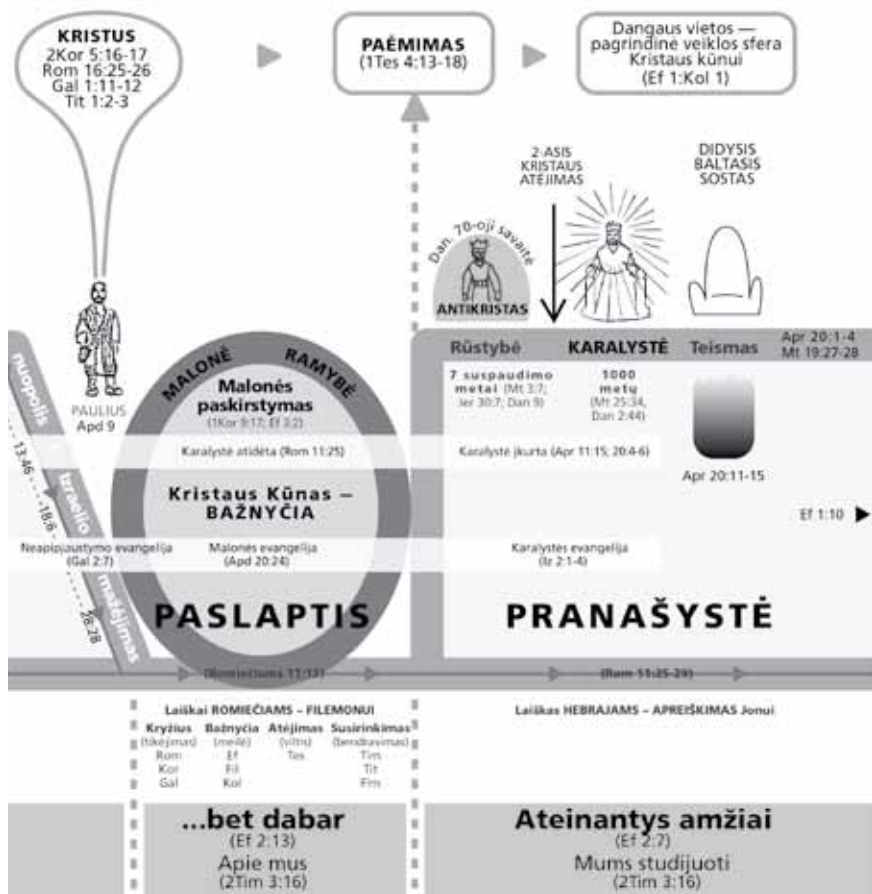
KRISTUS
2Kor 5:16-17
Rom 16:25-26
Gal 1:11-12
Tit 1:2-3

PAĖMIMAS
(1Tes 4:13-18)

Dangaus vietos — pagrindinė veiklos sfera Kristaus kūnui
(Ef 1:Kol 1)

2-ASIS KRISTAUS ATĖJIMAS

DIDYSIS BALTASIS SOSTAS

Dan. 70-oji savaitė

ANTIKRISTAS

PAULIUS
Apd 9

nuopolis

13:46

18:6

Izraelio

atmetimas

28:28

MALONĖ

RAMYBĖ

Malonės paskirstymas
(1Kor 9:17; Ef 3:2)

Karalystė atidėta (Rom 11:25)

Kristaus Kūnas – BAŽNYČIA

Neapipjaustymo evangelija
(Gal 2:7)

Malonės evangelija
(Apd 20:24)

PASLAPTIS

(Romiečiams 11:13)

Rūstybė

KARALYSTĖ

Teismas

Apr 20:1-4
Mt 19:27-28

7 suspaudimo metai (Mt 3:7; Jer 30:7; Dan 9)

1000 metų
(Mt 25:34, Dan 2:44)

Karalystė įkurta (Apr 11:15; 20:4-6)

Apr 20:11-15

Ef 1:10

Karalystės evangelija
(Iz 2:1-4)

PRANAŠYSTĖ

(Rom 11:25-29)

Laiškai ROMIEČIAMS – FILEMONUI

| Kryžius (tikėjimas) | Bažnyčia (meilė) | Atėjimas (viltis) | Susirinkimas (bendravimas) |
|---|---|---|---|
| Rom | Ef | Tes | Tim |
| Kor | Fil | | Tit |
| Gal | Kol | | Fm |

Laiškas HEBRAJAMS – APREIŠKIMAS Jonui

...bet dabar
(Ef 2:13)
Apie mus
(2Tim 3:16)

Ateinantys amžiai
(Ef 2:7)
Mums studijuoti
(2Tim 3:16)